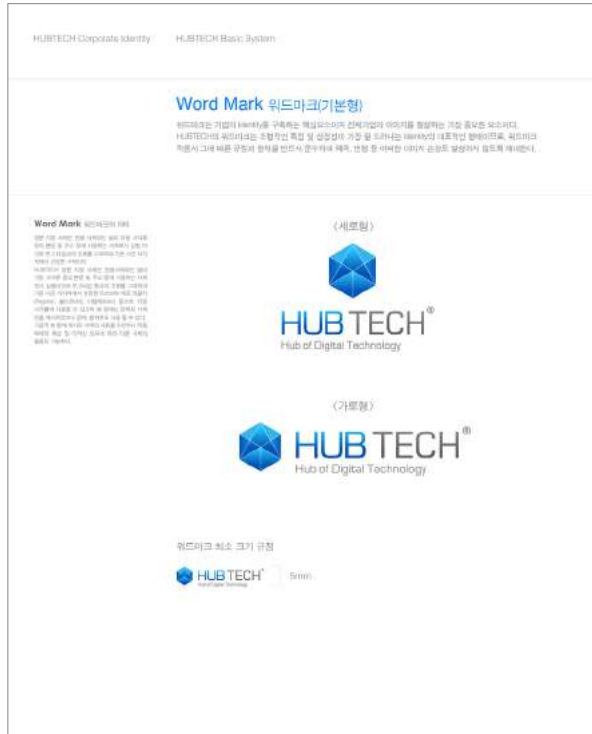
HUBTECH Corporate Identity    HUBTECH Basic System

Word Mark 워드마크(기본형)

워드마크는 기업의 Identity를 구축하는 핵심요소이며 전체기업의 이미지를 형성하는 가장 중요한 요소이다. HUBTECH의 워드마크는 조형적인 특징 및 심정성이 가장 잘 드러나는 Identity의 대표적인 형태이므로, 워드마크 적용시 그에 따른 규정과 원칙을 반드시 준수하여 왜곡, 변형 등 미비한 이미지 손상도 발생하지 않도록 해야한다.

Word Mark 워드마크의 의미

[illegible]

(세로형)

HUB TECH®
Hub of Digital Technology

(가로형)

HUB TECH®
Hub of Digital Technology

워드마크 최소 크기 규정

HUB TECH®
Hub of Digital Technology
5mm